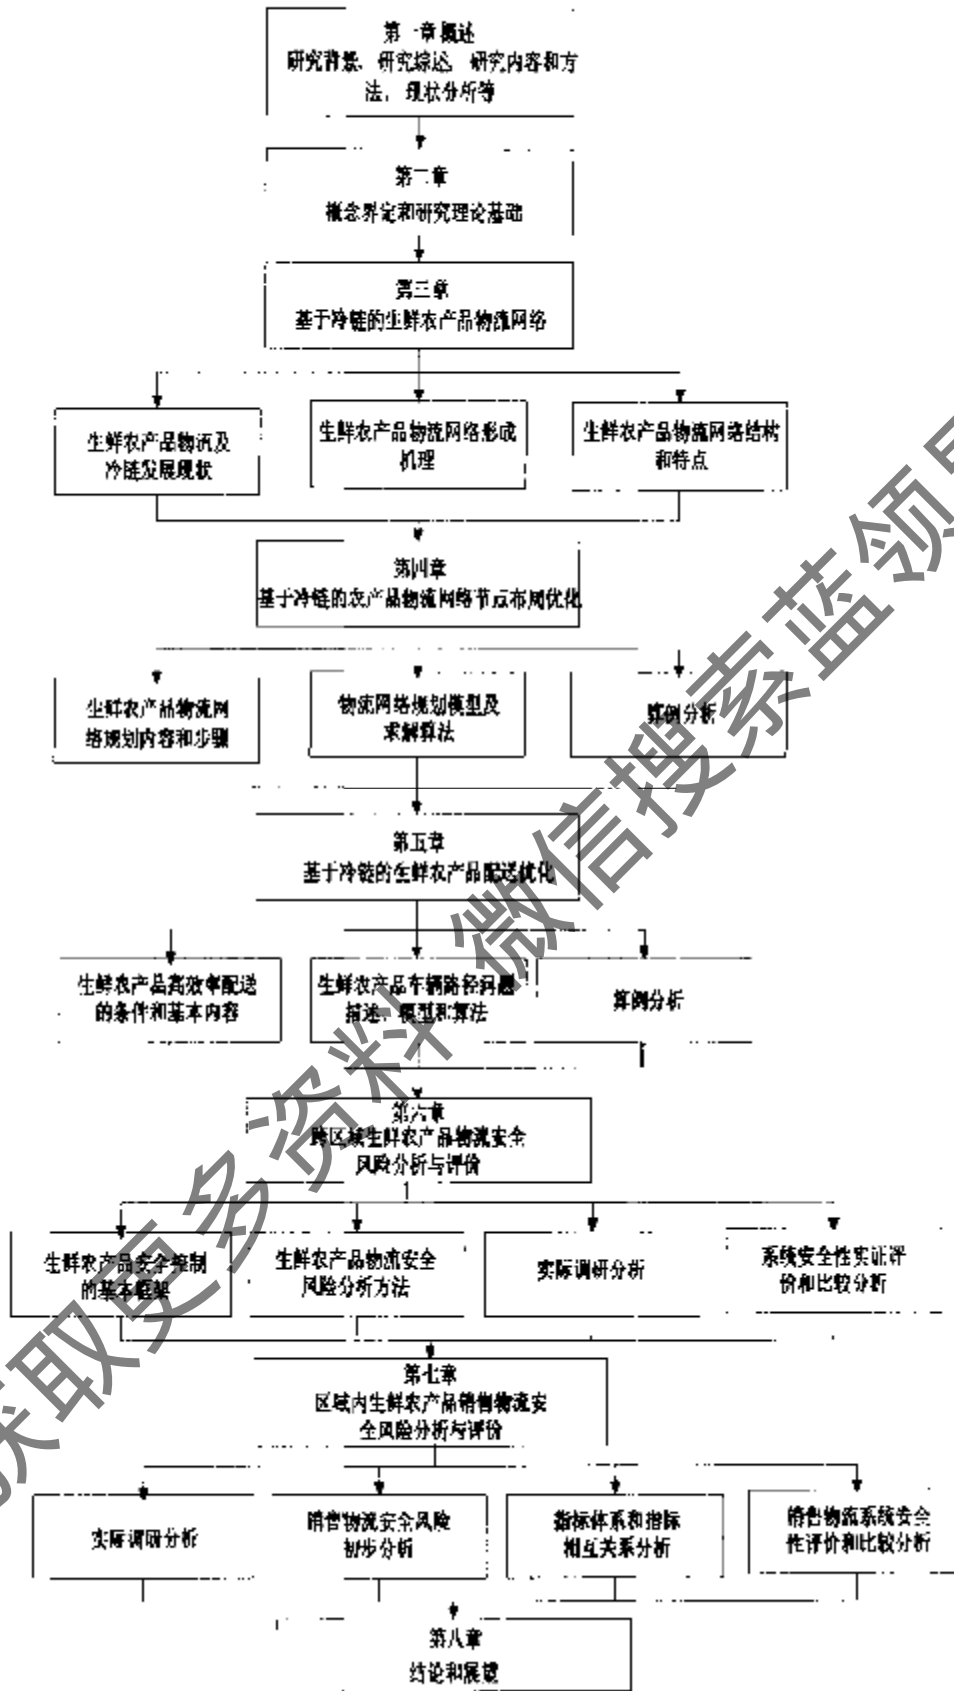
第一章概述
研究背景、研究综述、研究内容和方法、现状分析等

第二章
概念界定和研究理论基础

第三章
基于冷链的生鲜农产品物流网络

生鲜农产品物流及冷链发展现状

生鲜农产品物流网络形成机理

生鲜农产品物流网络结构和特点

第四章
基于冷链的农产品物流网络节点布局优化

生鲜农产品物流网络规划内容和步骤

物流网络规划模型及求解算法

算例分析

第五章
基于冷链的生鲜农产品配送优化

生鲜农产品高效率配送的条件和基本内容

生鲜农产品车辆路径问题描述、模型和算法

算例分析

第六章
跨区域生鲜农产品物流安全风险分析与评价

生鲜农产品安全控制的基本框架

生鲜农产品物流安全风险分析方法

实际调研分析

系统安全性实证评价和比较分析

第七章
区域内生鲜农产品销售物流安全风险分析与评价

实际调研分析

销售物流安全风险初步分析

指标体系和指标相互关系分析

销售物流系统安全性评价和比较分析

第八章
结论和展望

获取更多资料 微信搜索蓝领